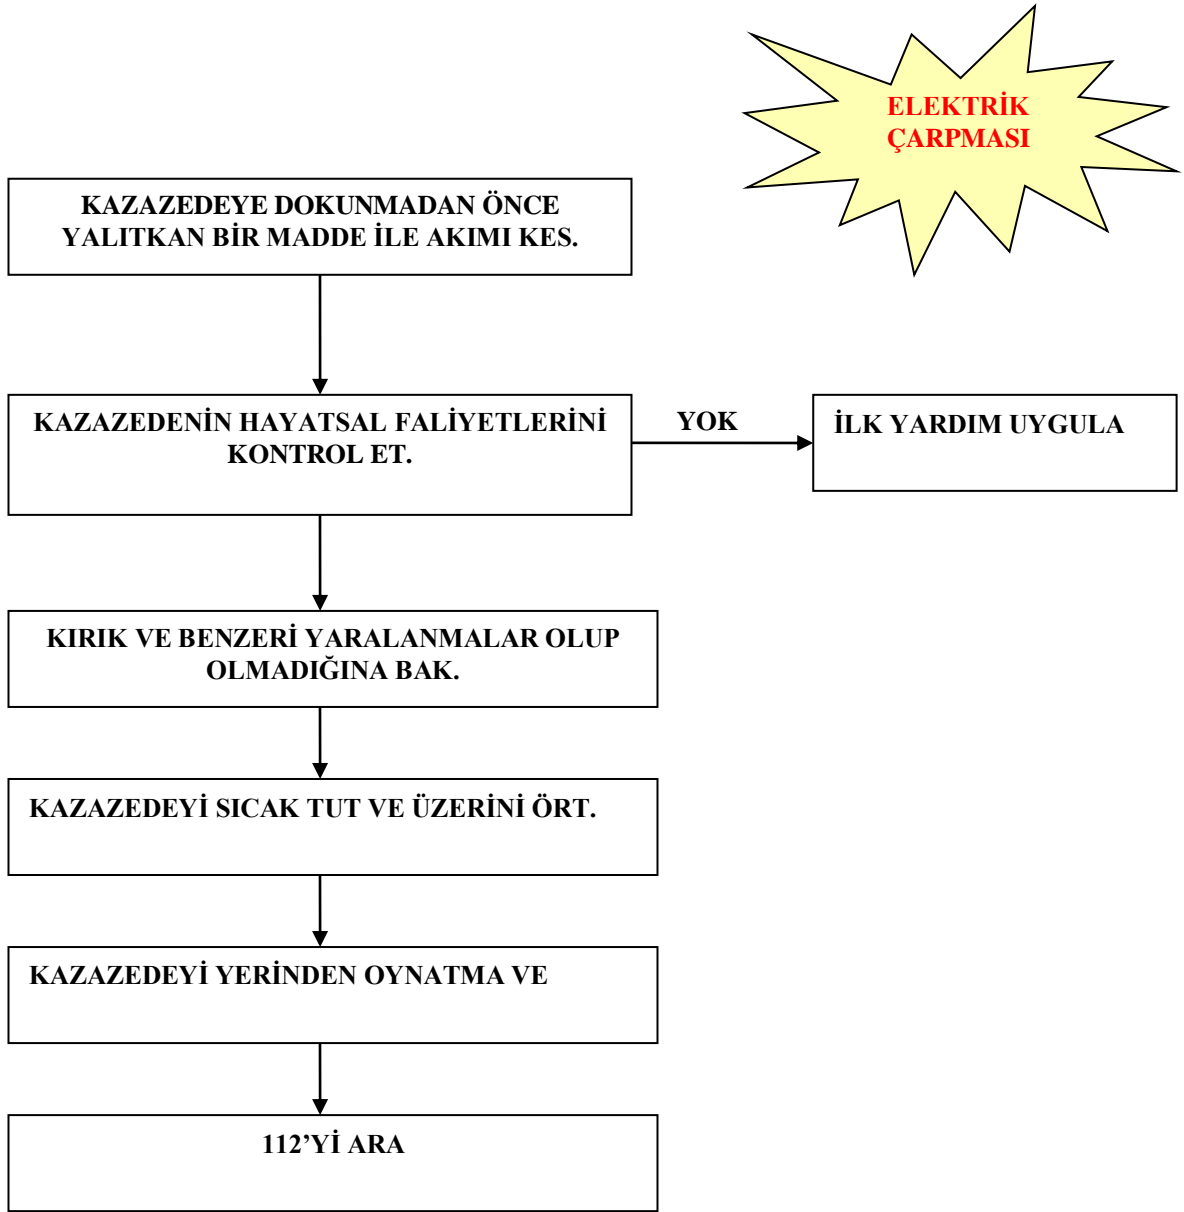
ELEKTRİK ÇARPMASI

KAZAZEDEYE DOKUNMADAN ÖNCE YALITKAN BİR MADDE İLE AKIMI KES.

KAZAZEDENİN HAYATSAL FALİYETLERİNİ KONTROL ET.

YOK

İLK YARDIM UYGULA

KIRIK VE BENZERİ YARALANMALAR OLUP OLMADIĞINA BAK.

KAZAZEDEYİ SICAK TUT VE ÜZERİNİ ÖRT.

KAZAZEDEYİ YERİNDEN OYNATMA VE

112'Yİ ARA